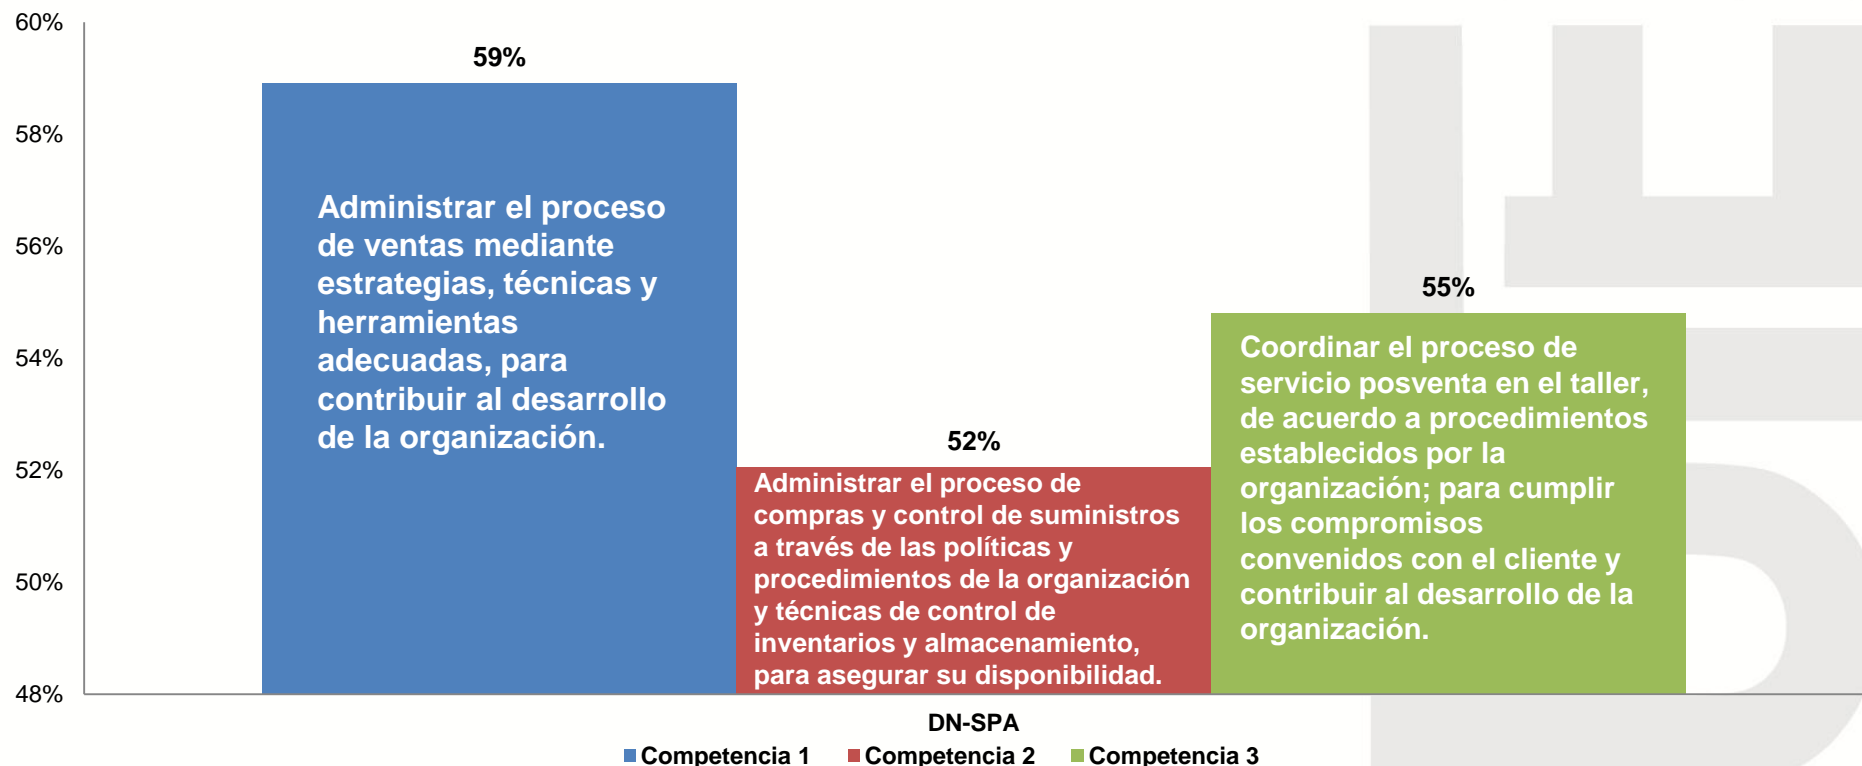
60%
58%
56%
54%
52%
50%
48%

59%

Administrar el proceso de ventas mediante estrategias, técnicas y herramientas adecuadas, para contribuir al desarrollo de la organización.

52%

Administrar el proceso de compras y control de suministros a través de las políticas y procedimientos de la organización y técnicas de control de inventarios y almacenamiento, para asegurar su disponibilidad.

55%

Coordinar el proceso de servicio posventa en el taller, de acuerdo a procedimientos establecidos por la organización; para cumplir los compromisos convenidos con el cliente y contribuir al desarrollo de la organización.

DN-SPA

Competencia 1 Competencia 2 Competencia 3